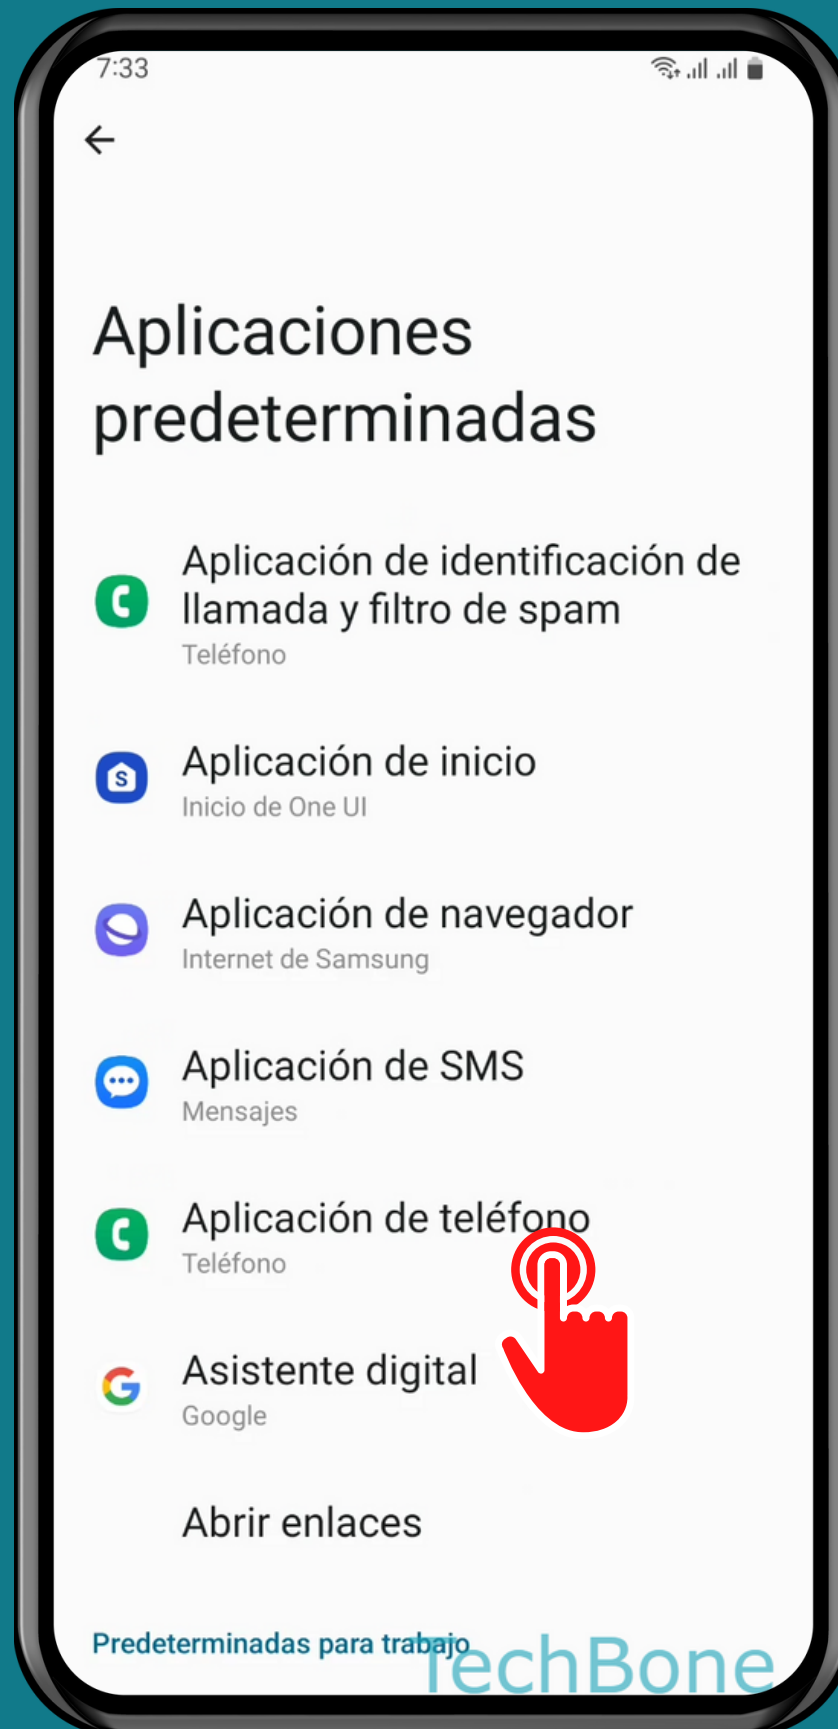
7:33

Aplicaciones predeterminadas

Aplicación de identificación de llamada y filtro de spam
Teléfono

Aplicación de inicio
Inicio de One UI

Aplicación de navegador
Internet de Samsung

Aplicación de SMS
Mensajes

Aplicación de teléfono
Teléfono

Asistente digital
Google

Abrir enlaces

Predeterminadas para trabajo

TechBone